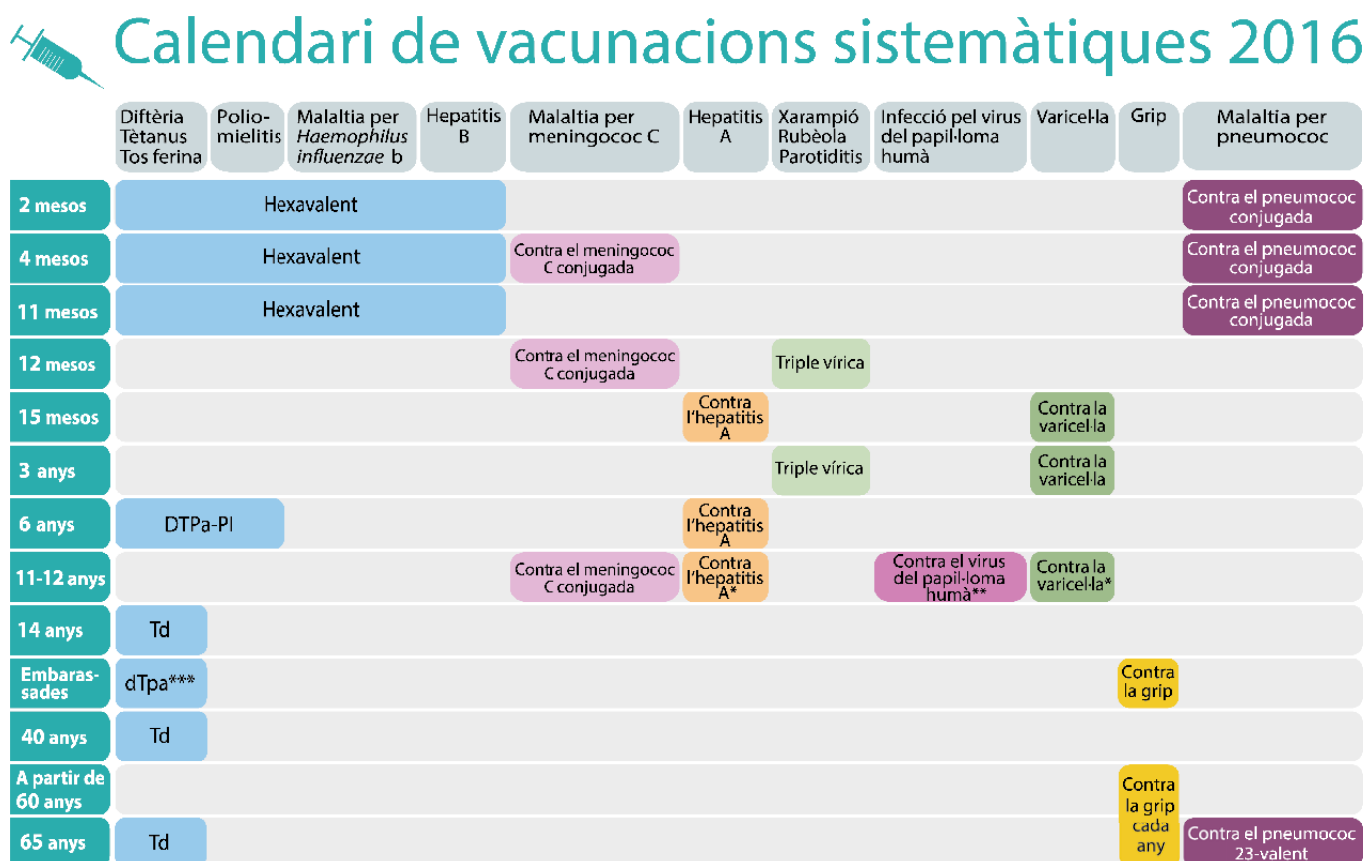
Calendari de vacunacions sistemàtiques 2016

| | Diftèria Tètanus Tos ferina | Poliomielitis | Malaltia per *Haemophilus influenzae* b | Hepatitis B | Malaltia per meningococ C | Hepatitis A | Xarampió Rubèola Parotiditis | Infecció pel virus del papil·loma humà | Varicel·la | Grip | Malaltia per pneumococ |
|---|---|---|---|---|---|---|---|---|---|---|---|
| 2 mesos | Hexavalent | | | | | | | | | | Contra el pneumococ conjugada |
| 4 mesos | Hexavalent | | | | Contra el meningococ C conjugada | | | | | | Contra el pneumococ conjugada |
| 11 mesos | Hexavalent | | | | | | | | | | Contra el pneumococ conjugada |
| 12 mesos | | | | | Contra el meningococ C conjugada | | Triple vírica | | | | |
| 15 mesos | | | | | | Contra l'hepatitis A | | | Contra la varicel·la | | |
| 3 anys | | | | | | | Triple vírica | | Contra la varicel·la | | |
| 6 anys | DTPa-PI | | | | | Contra l'hepatitis A | | | | | |
| 11-12 anys | | | | | Contra el meningococ C conjugada | Contra l'hepatitis A* | | Contra el virus del papil·loma humà** | Contra la varicel·la* | | |
| 14 anys | Td | | | | | | | | | | |
| Embarassades | dTpa*** | | | | | | | | | Contra la grip | |
| 40 anys | Td | | | | | | | | | | |
| A partir de 60 anys | | | | | | | | | | Contra la grip cada any | |
| 65 anys | Td | | | | | | | | | | Contra el pneumococ 23-valent |